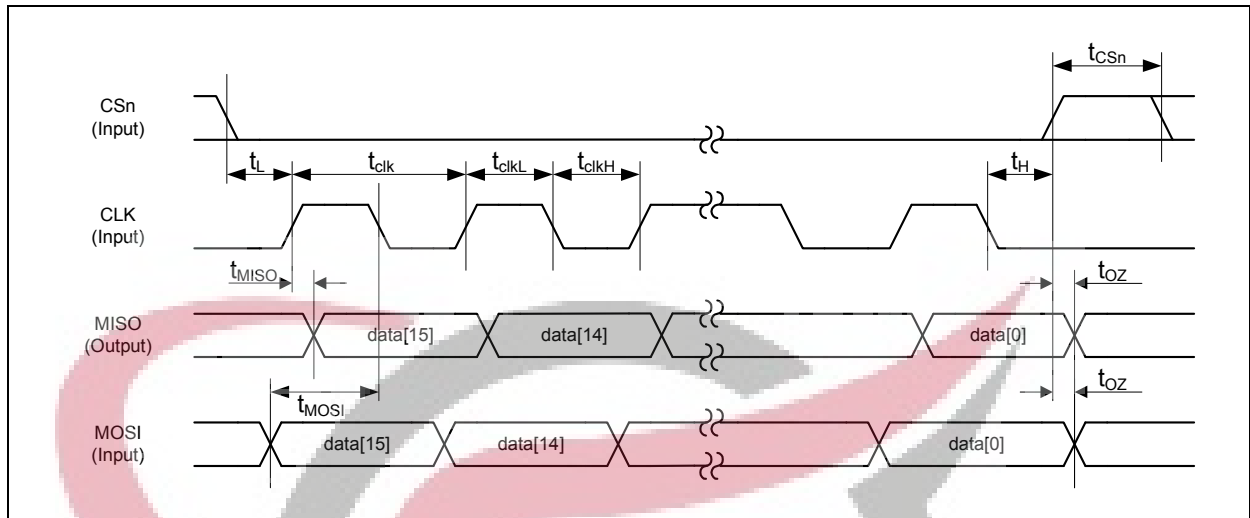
CSn
(Input)

$t_{CSn}$

$t_L$

$t_{clk}$

$t_{clkL}$

$t_{clkH}$

$t_H$

CLK
(Input)

$t_{MISO}$

$t_{OZ}$

MISO
(Output)

data[15]

data[14]

data[0]

$t_{OZ}$

$t_{MOSI}$

MOSI
(Input)

data[15]

data[14]

data[0]